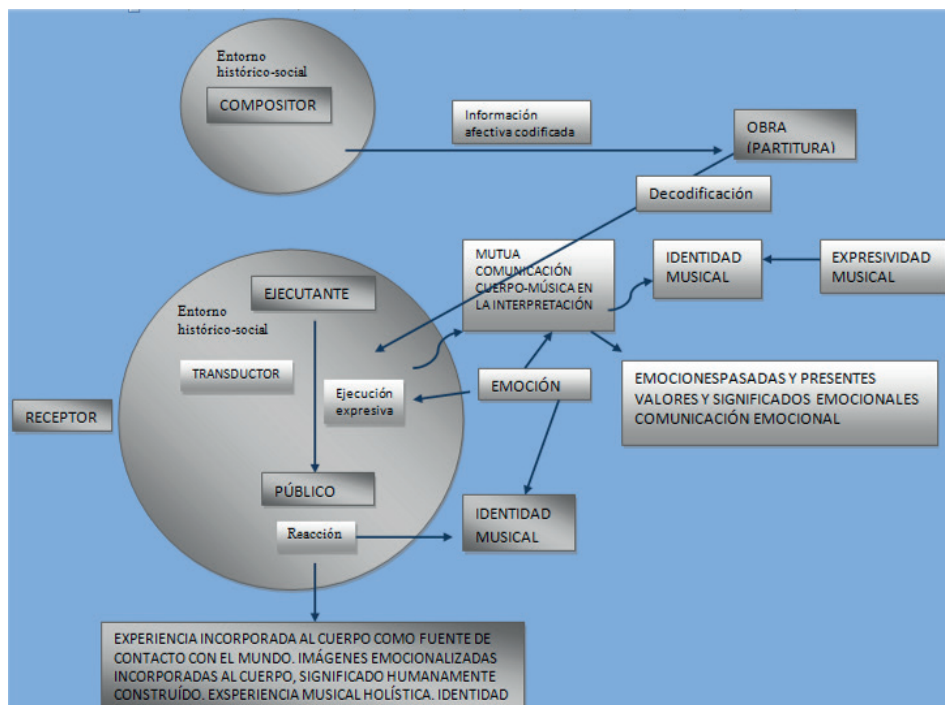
Entorno histórico-social

COMPOSITOR

Información afectiva codificada

OBRA (PARTITURA)

Decodificación

MUTUA COMUNICACIÓN CUERPO-MÚSICA EN LA INTERPRETACIÓN

IDENTIDAD MUSICAL

EXPRESIVIDAD MUSICAL

Entorno histórico-social

EJECUTANTE

TRANSDUCTOR

Ejecución expresiva

EMOCIÓN

EMOCIONESPASADAS Y PRESENTES VALORES Y SIGNIFICADOS EMOCIONALES COMUNICACIÓN EMOCIONAL

RECEPTOR

PÚBLICO

Reacción

IDENTIDAD MUSICAL

EXPERIENCIA INCORPORADA AL CUERPO COMO FUENTE DE CONTACTO CON EL MUNDO. IMÁGENES EMOCIONALIZADAS INCORPORADAS AL CUERPO, SIGNIFICADO HUMANAMENTE CONSTRUÍDO. EXSPERIENCIA MUSICAL HOLÍSTICA. IDENTIDAD